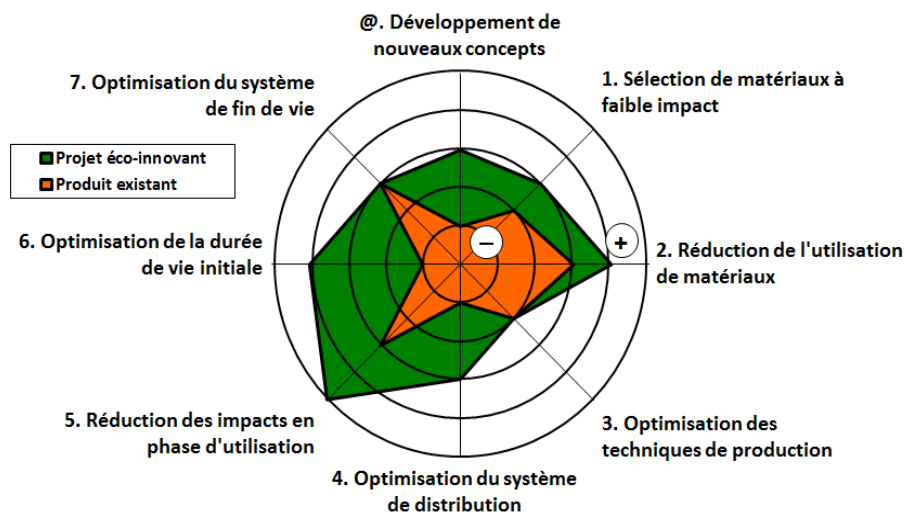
@. Développement de nouveaux concepts

1. Sélection de matériaux à faible impact

2. Réduction de l'utilisation de matériaux

3. Optimisation des techniques de production

4. Optimisation du système de distribution

5. Réduction des impacts en phase d'utilisation

6. Optimisation de la durée de vie initiale

7. Optimisation du système de fin de vie

Projet éco-innovant
Produit existant

−
+